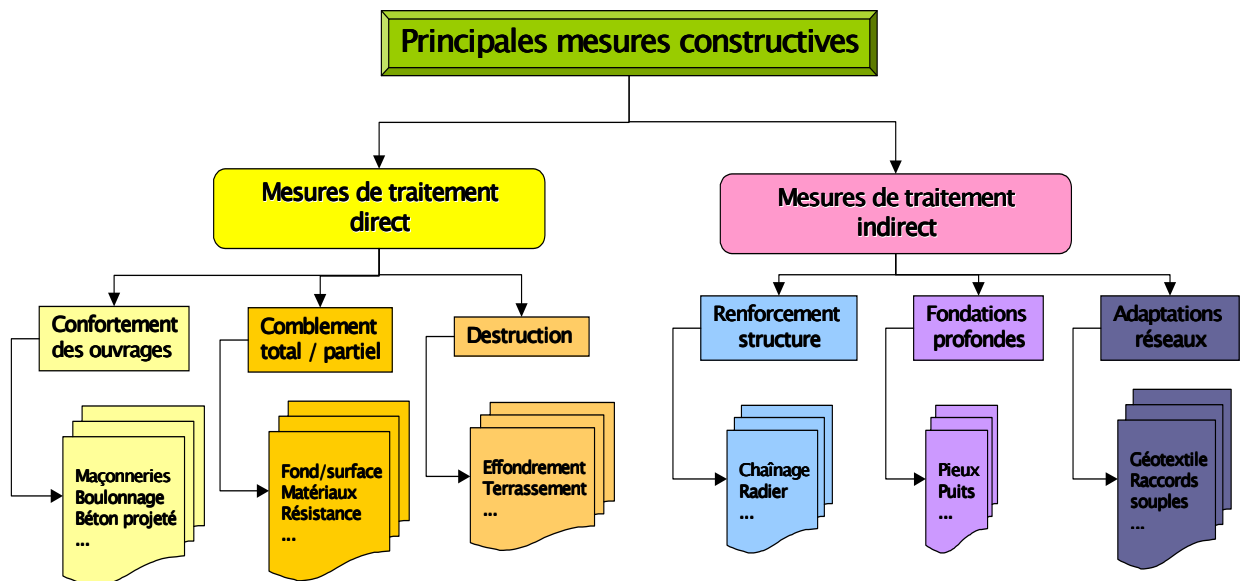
Principales mesures constructives

Mesures de traitement direct

Mesures de traitement indirect

Confortement des ouvrages

Comblement total / partiel

Destruction

Renforcement structure

Fondations profondes

Adaptations réseaux

Maçonneries
Boulonnage
Béton projeté
...

Fond/surface
Matériaux
Résistance
...

Effondrement
Terrassement
...

Chaînage
Radier
...

Pieux
Puits
...

Géotextile
Raccords souples
...